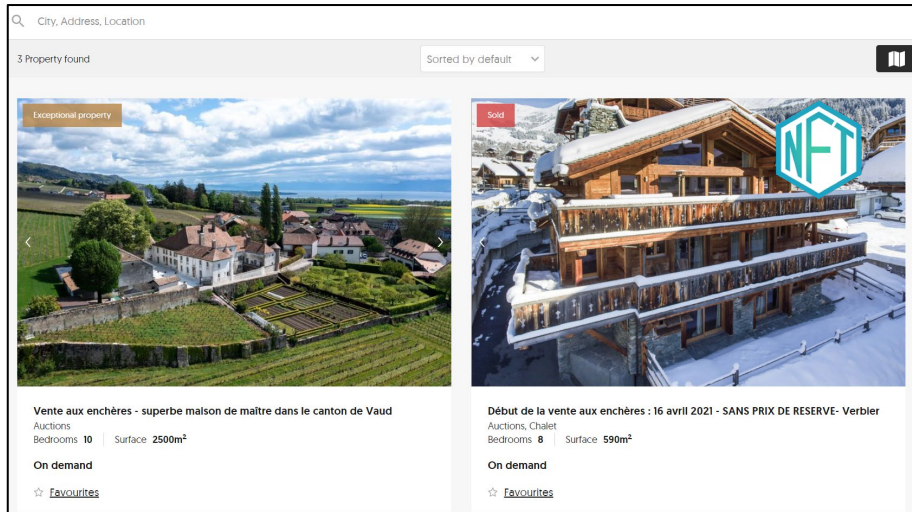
City, Address, Location

3 Property found

Sorted by default

Exceptional property

Sold

NFT

Vente aux enchères - superbe maison de maître dans le canton de Vaud
Auctions
Bedrooms 10 Surface 2500m$^2$

On demand

Favourites

Début de la vente aux enchères : 16 avril 2021 - SANS PRIX DE RESERVE- Verbier
Auctions, Chalet
Bedrooms 8 Surface 590m$^2$

On demand

Favourites